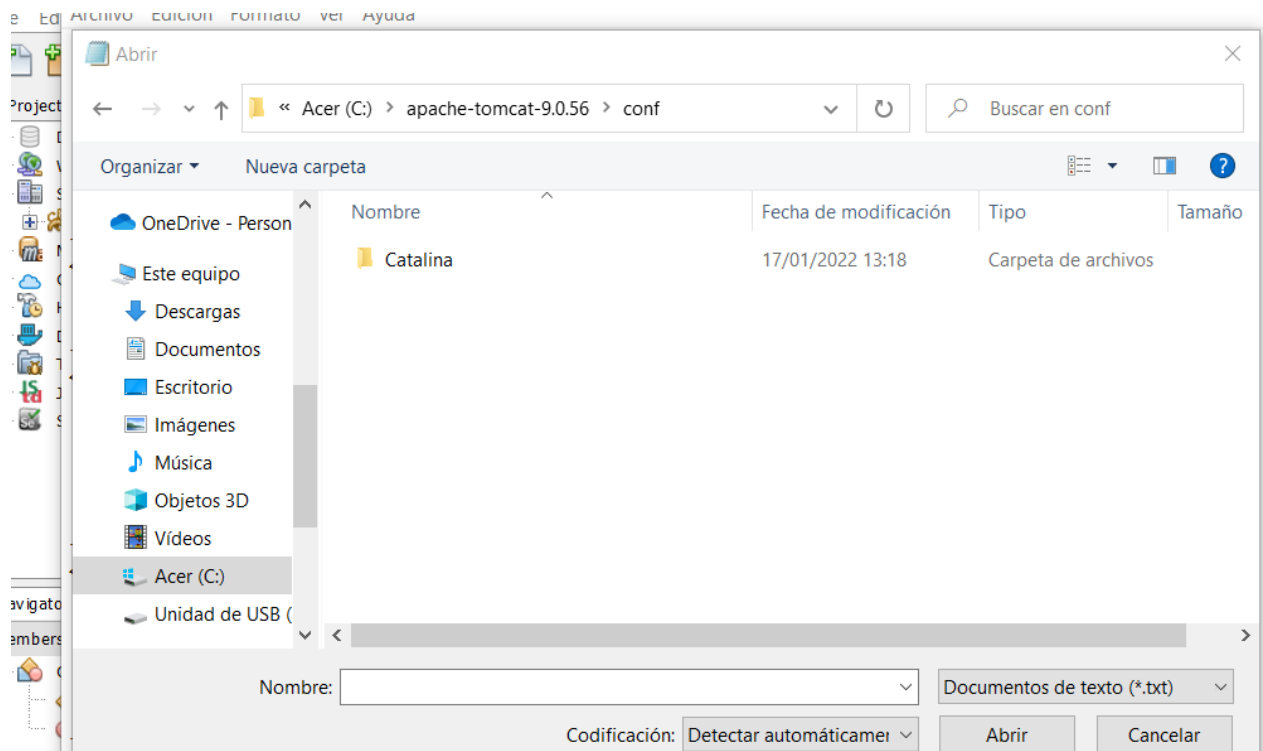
e Ed Archivo Edición Formato Ver Ayuda

Project

avigato

embers

Abrir

« Acer (C:) › apache-tomcat-9.0.56 › conf

Buscar en conf

Organizar ▾ Nueva carpeta

OneDrive - Person

Este equipo

Descargas

Documentos

Escritorio

Imágenes

Música

Objetos 3D

Vídeos

Acer (C:)

Unidad de USB (

| Nombre | Fecha de modificación | Tipo | Tamaño |
|---|---|---|---|
| Catalina | 17/01/2022 13:18 | Carpeta de archivos | |

Nombre:

Documentos de texto (*.txt)

Codificación: Detectar automáticamen

Abrir

Cancelar